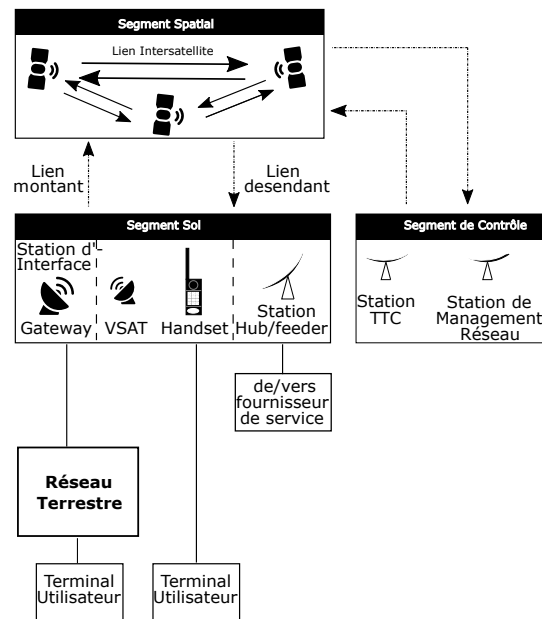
Segment Spatial

Lien Intersatellite

Lien montant

Lien desendant

Segment Sol

Station d' Interface

Gateway

VSAT

Handset

Station Hub/feeder

Segment de Contrôle

Station TTC

Station de Management Réseau

de/vers fournisseur de service

Réseau Terrestre

Terminal Utilisateur

Terminal Utilisateur